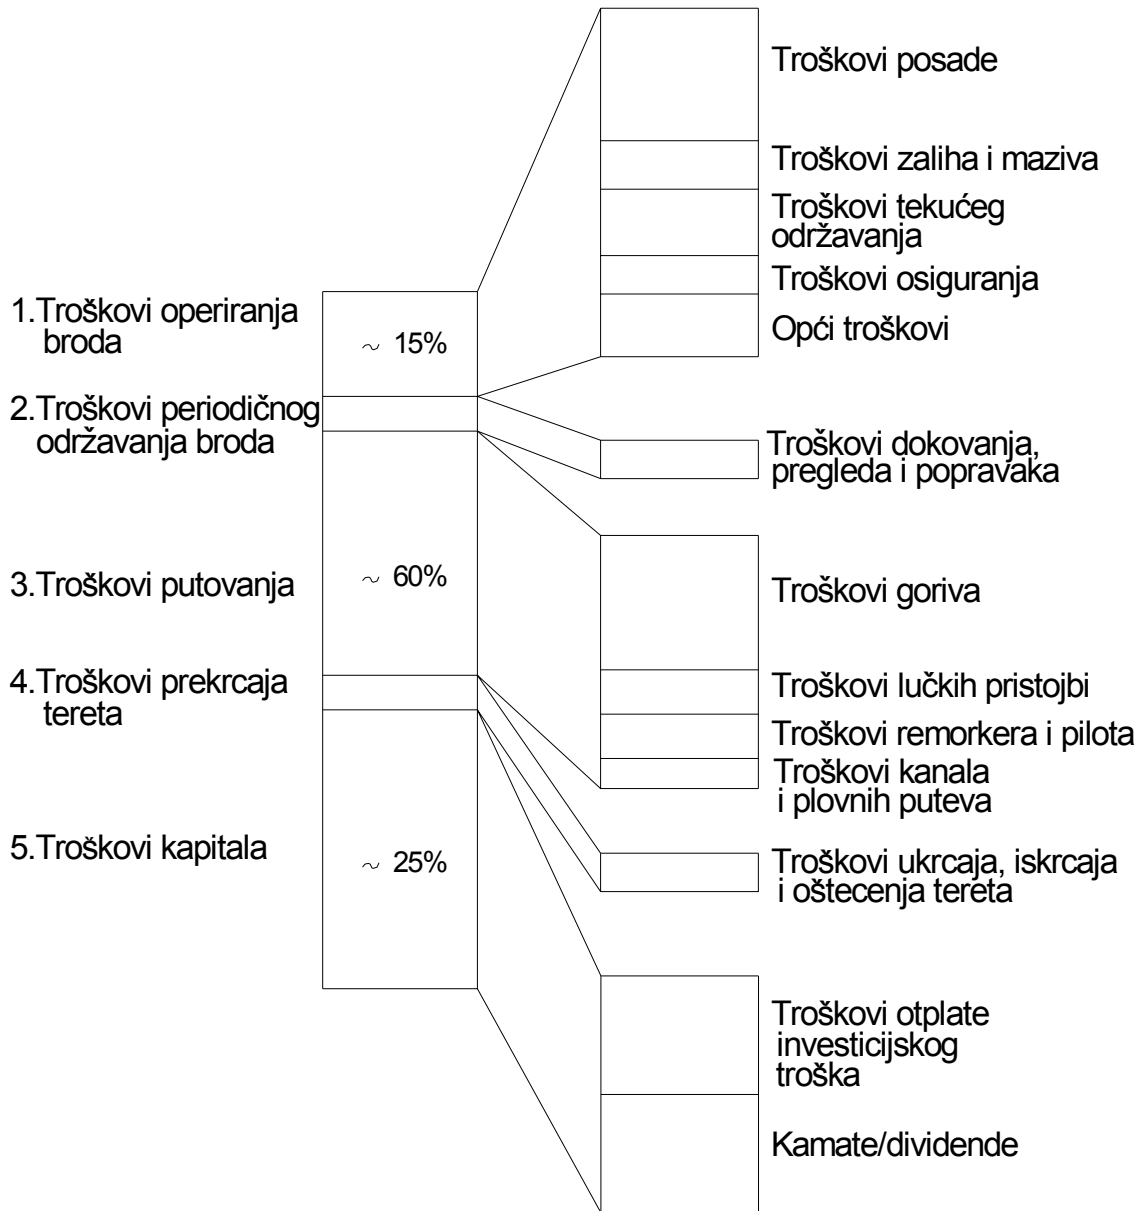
Troškovi posade

Troškovi zaliha i maziva

Troškovi tekućeg održavanja

Troškovi osiguranja

Opći troškovi

1.Troškovi operiranja broda

$\sim$ 15%

2.Troškovi periodičnog održavanja broda

Troškovi dokovanja, pregleda i popravaka

3.Troškovi putovanja

$\sim$ 60%

Troškovi goriva

Troškovi lučkih pristojbi

Troškovi remorkera i pilota

Troškovi kanala i plovnih puteva

4.Troškovi prekrcaja tereta

5.Troškovi kapitala

$\sim$ 25%

Troškovi ukrcaja, iskrcaja i oštecenja tereta

Troškovi otplate investicijskog troška

Kamate/dividende